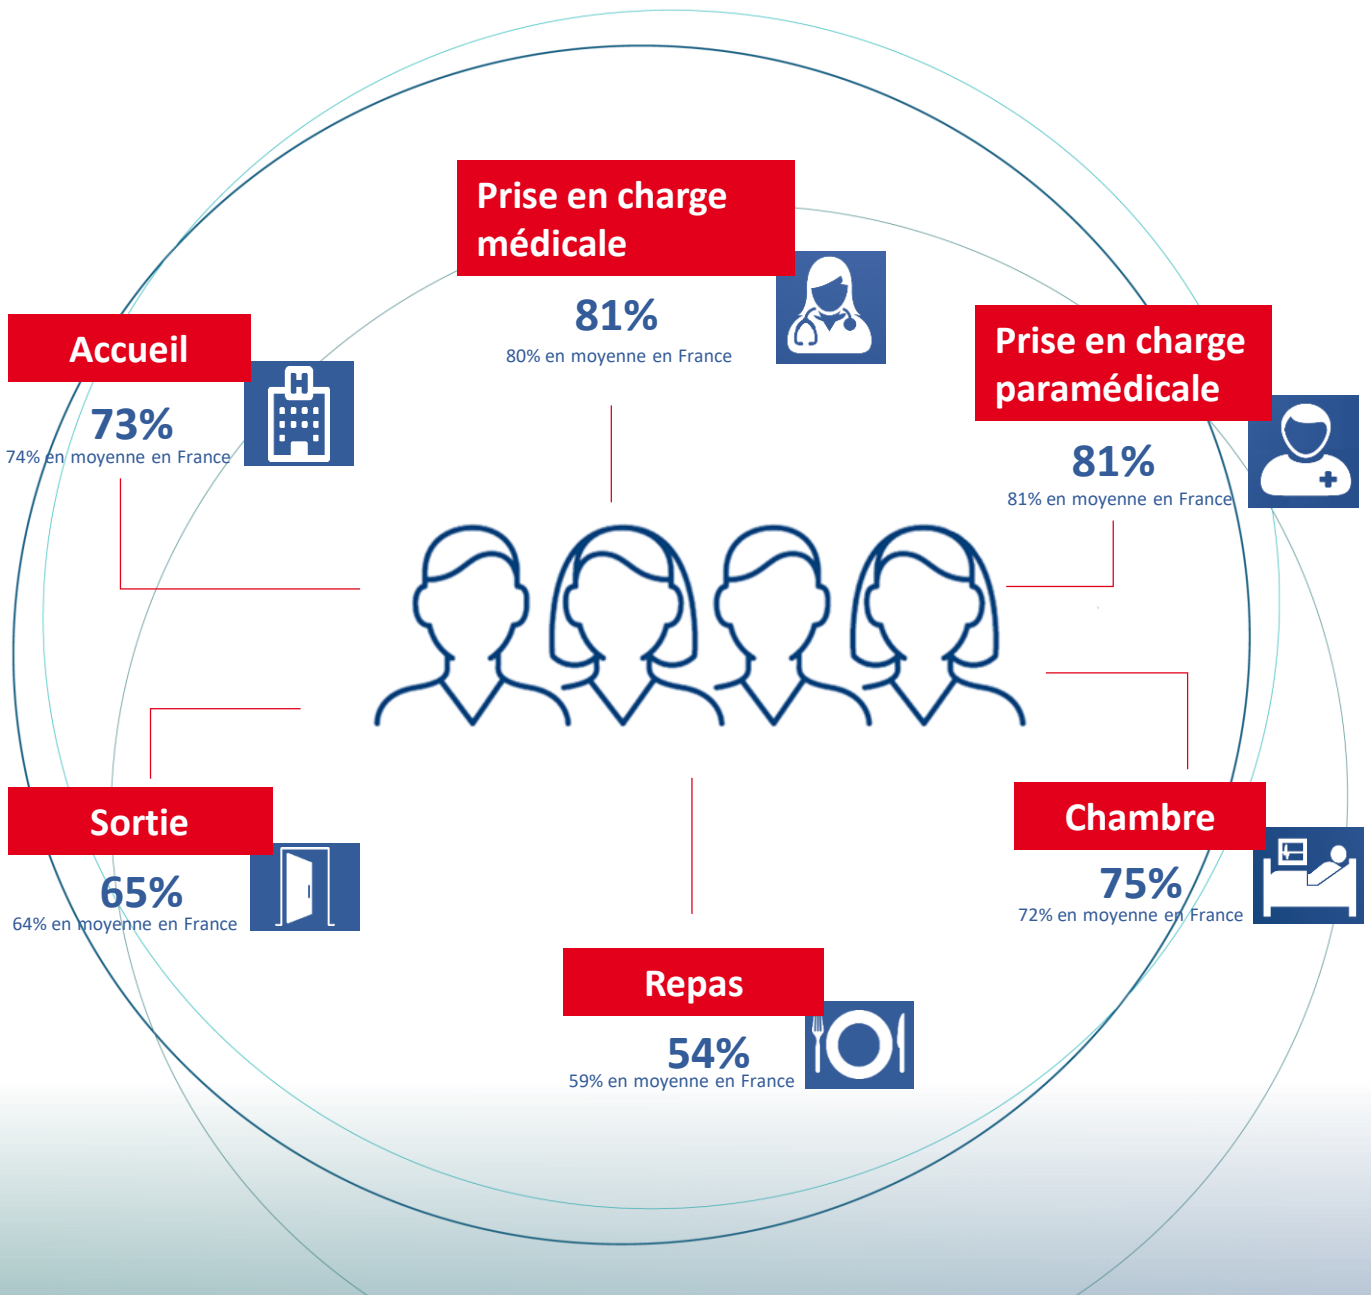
Prise en charge médicale

81%

80% en moyenne en France

Accueil

73%

74% en moyenne en France

Prise en charge paramédicale

81%

81% en moyenne en France

Sortie

65%

64% en moyenne en France

Chambre

75%

72% en moyenne en France

Repas

54%

59% en moyenne en France